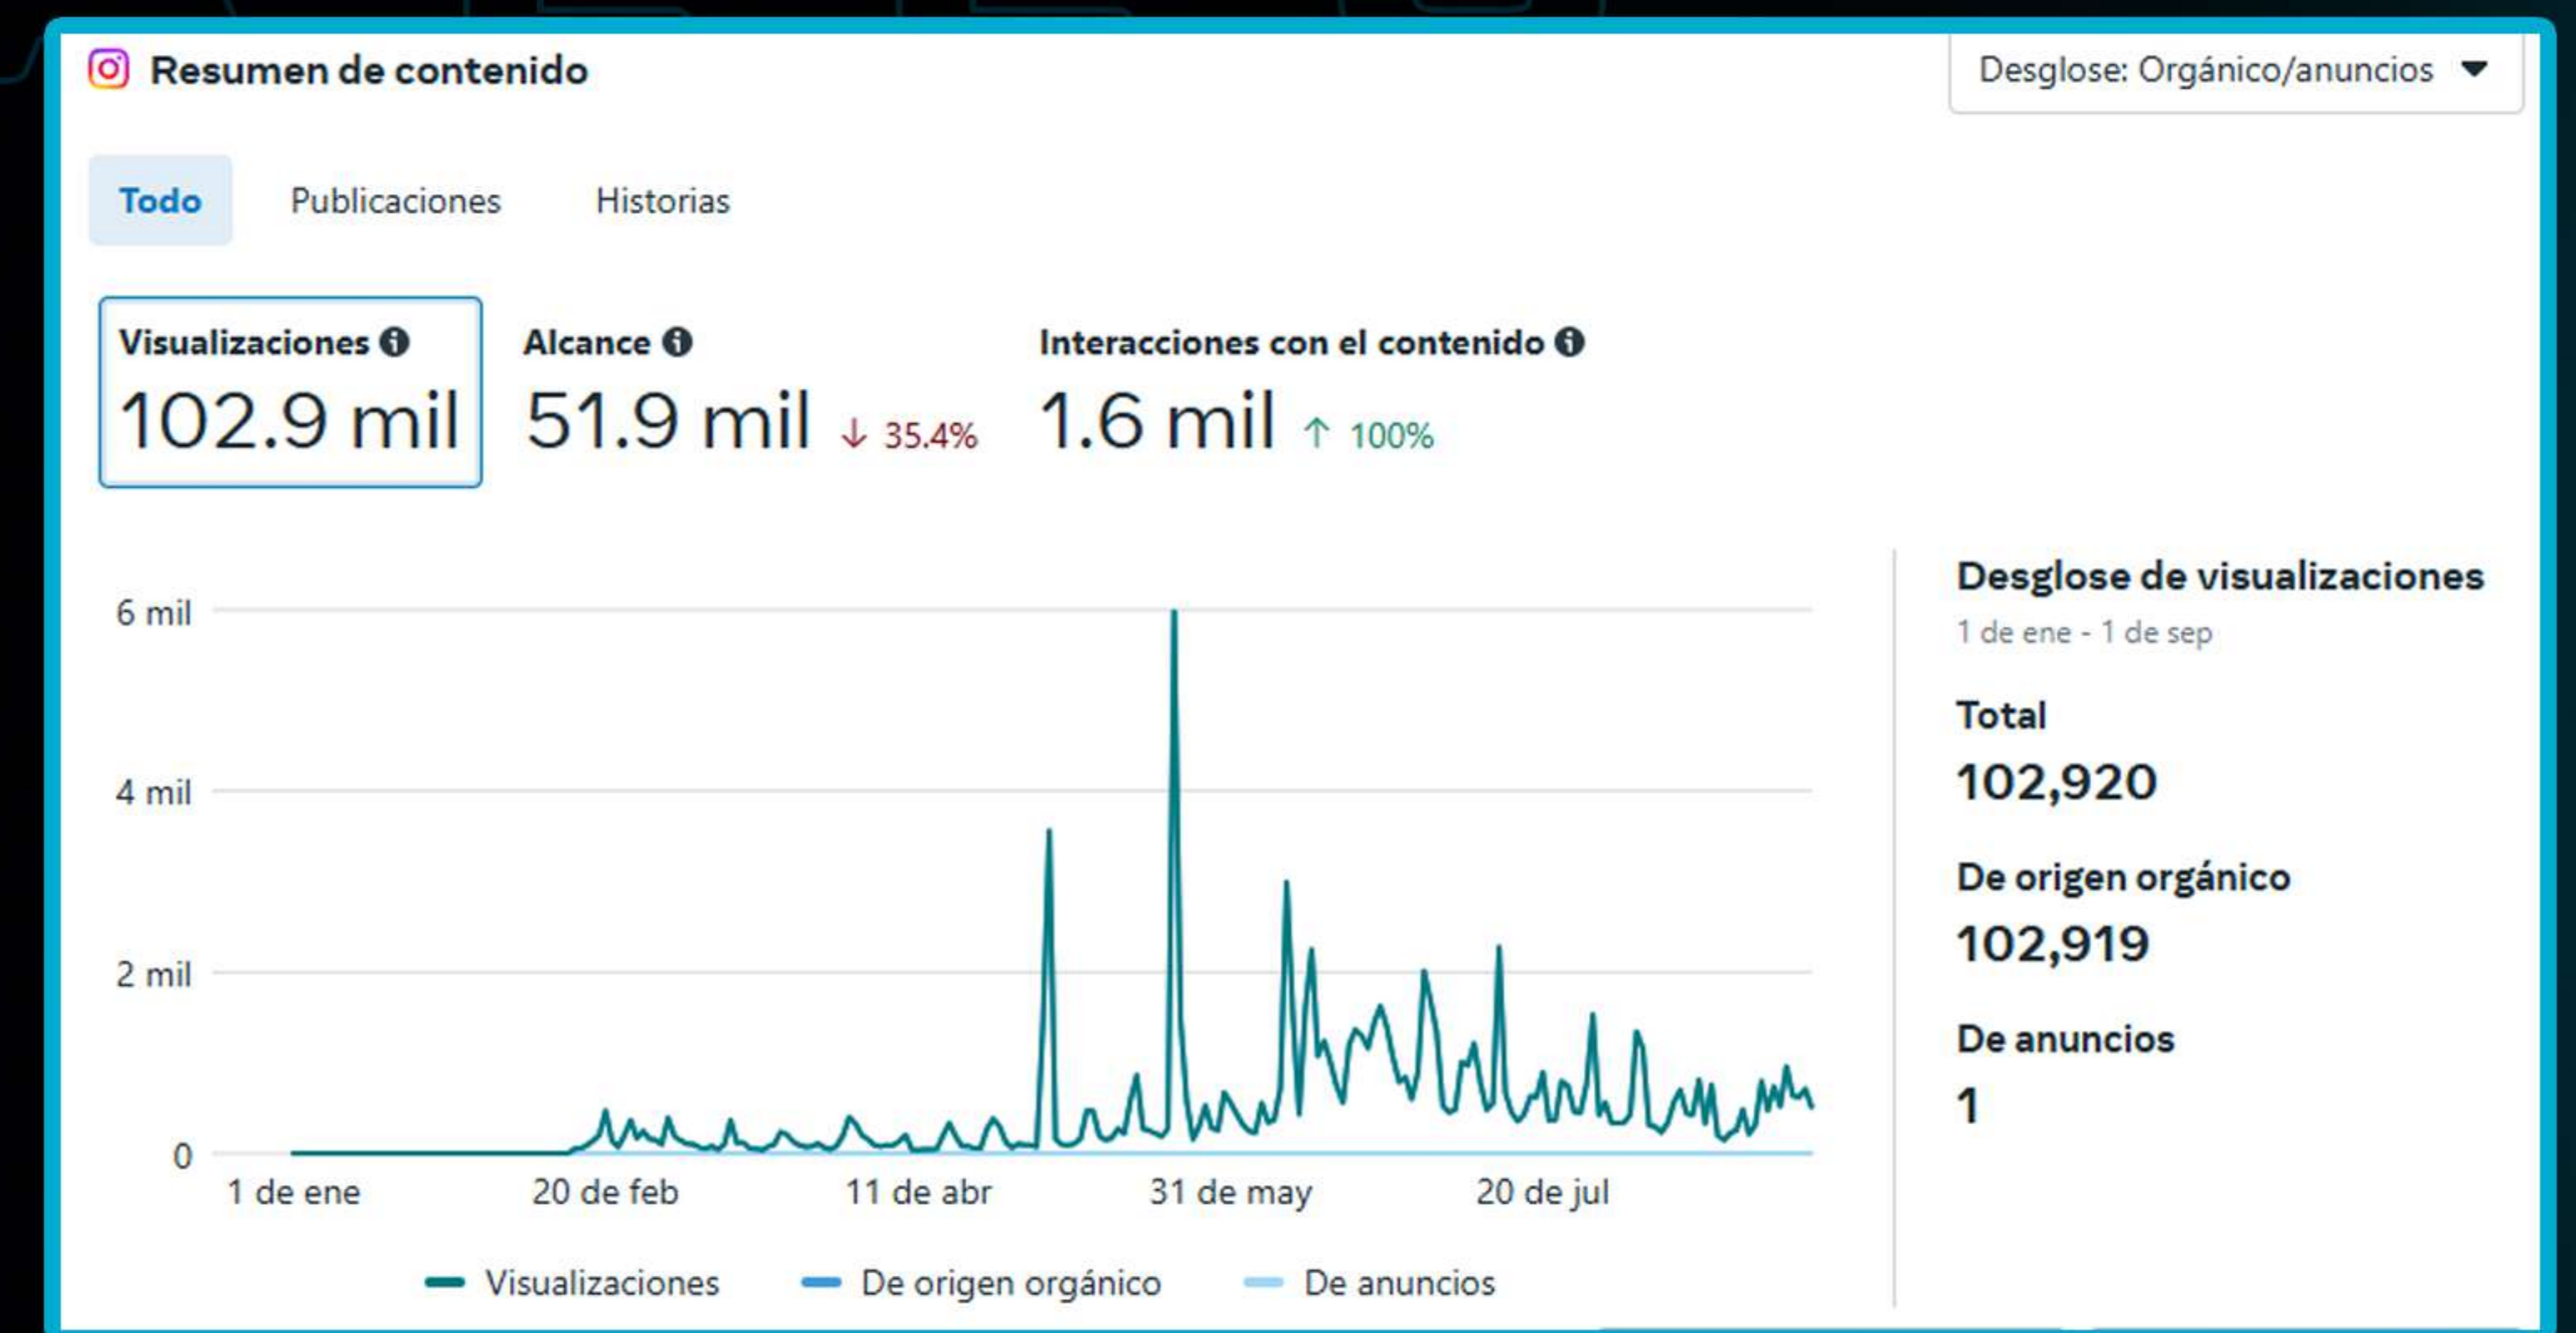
Resumen de contenido

Desglose: Orgánico/anuncios

Todo
Publicaciones
Historias

Visualizaciones
102.9 mil

Alcance
51.9 mil ↓ 35.4%

Interacciones con el contenido
1.6 mil ↑ 100%

6 mil
4 mil
2 mil
0

1 de ene
20 de feb
11 de abr
31 de may
20 de jul

Visualizaciones
De origen orgánico
De anuncios

Desglose de visualizaciones
1 de ene - 1 de sep

Total
102,920

De origen orgánico
102,919

De anuncios
1